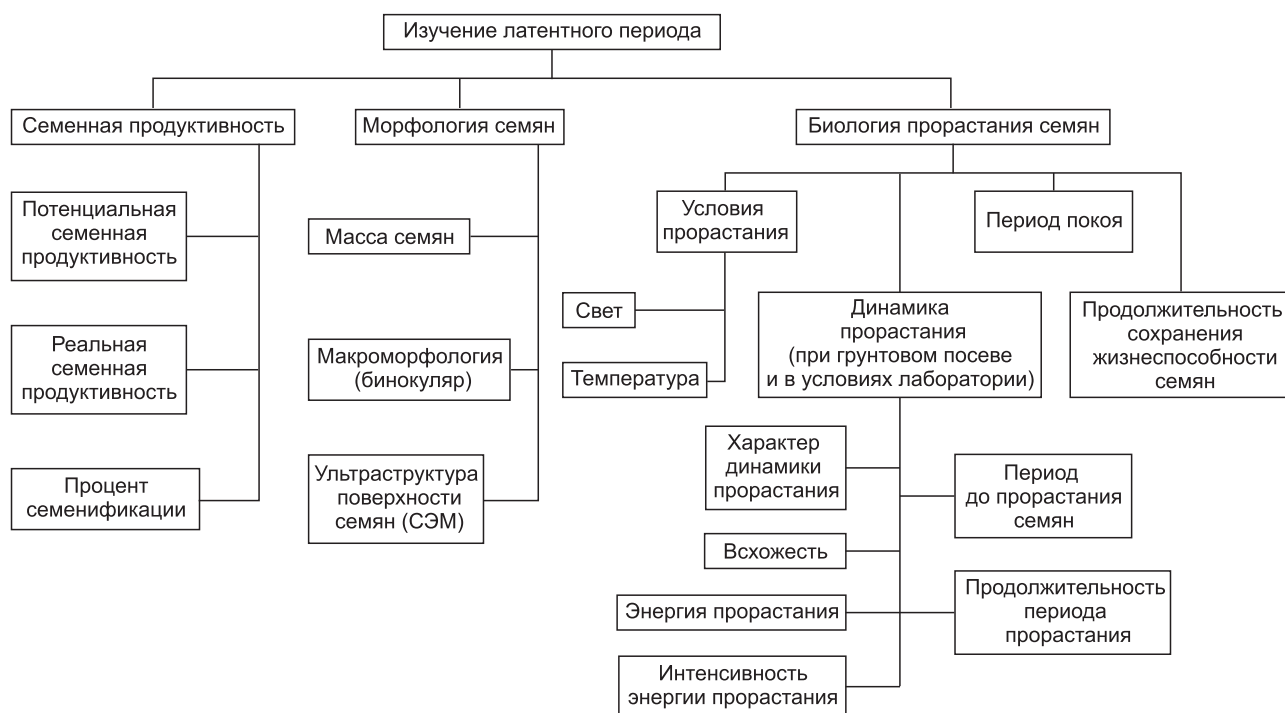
Изучение латентного периода

Семенная продуктивность

Потенциальная семенная продуктивность

Реальная семенная продуктивность

Процент семенификации

Морфология семян

Масса семян

Макроморфология (бинокуляр)

Ультраструктура поверхности семян (СЭМ)

Биология прорастания семян

Условия прорастания

Свет

Температура

Период покоя

Динамика прорастания (при грунтовом посеве и в условиях лаборатории)

Продолжительность сохранения жизнеспособности семян

Характер динамики прорастания

Период до прорастания семян

Всхожесть

Продолжительность периода прорастания

Энергия прорастания

Интенсивность энергии прорастания